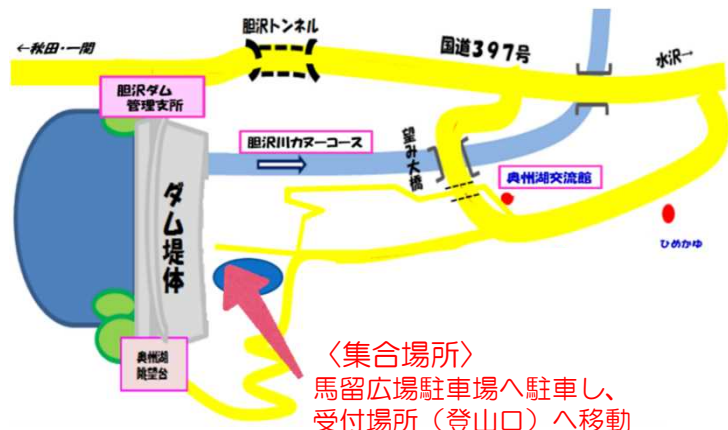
←秋田・一関

胆沢トンネル

国道397号

水沢→

胆沢ダム
管理支所

胆沢川カヌーコース

望み大橋

奥州湖交流館

ひめかゆ

ダム
堤体

奥州湖
眺望台

〈集合場所〉
馬留広場駐車場へ駐車し、
受付場所（登山口）へ移動